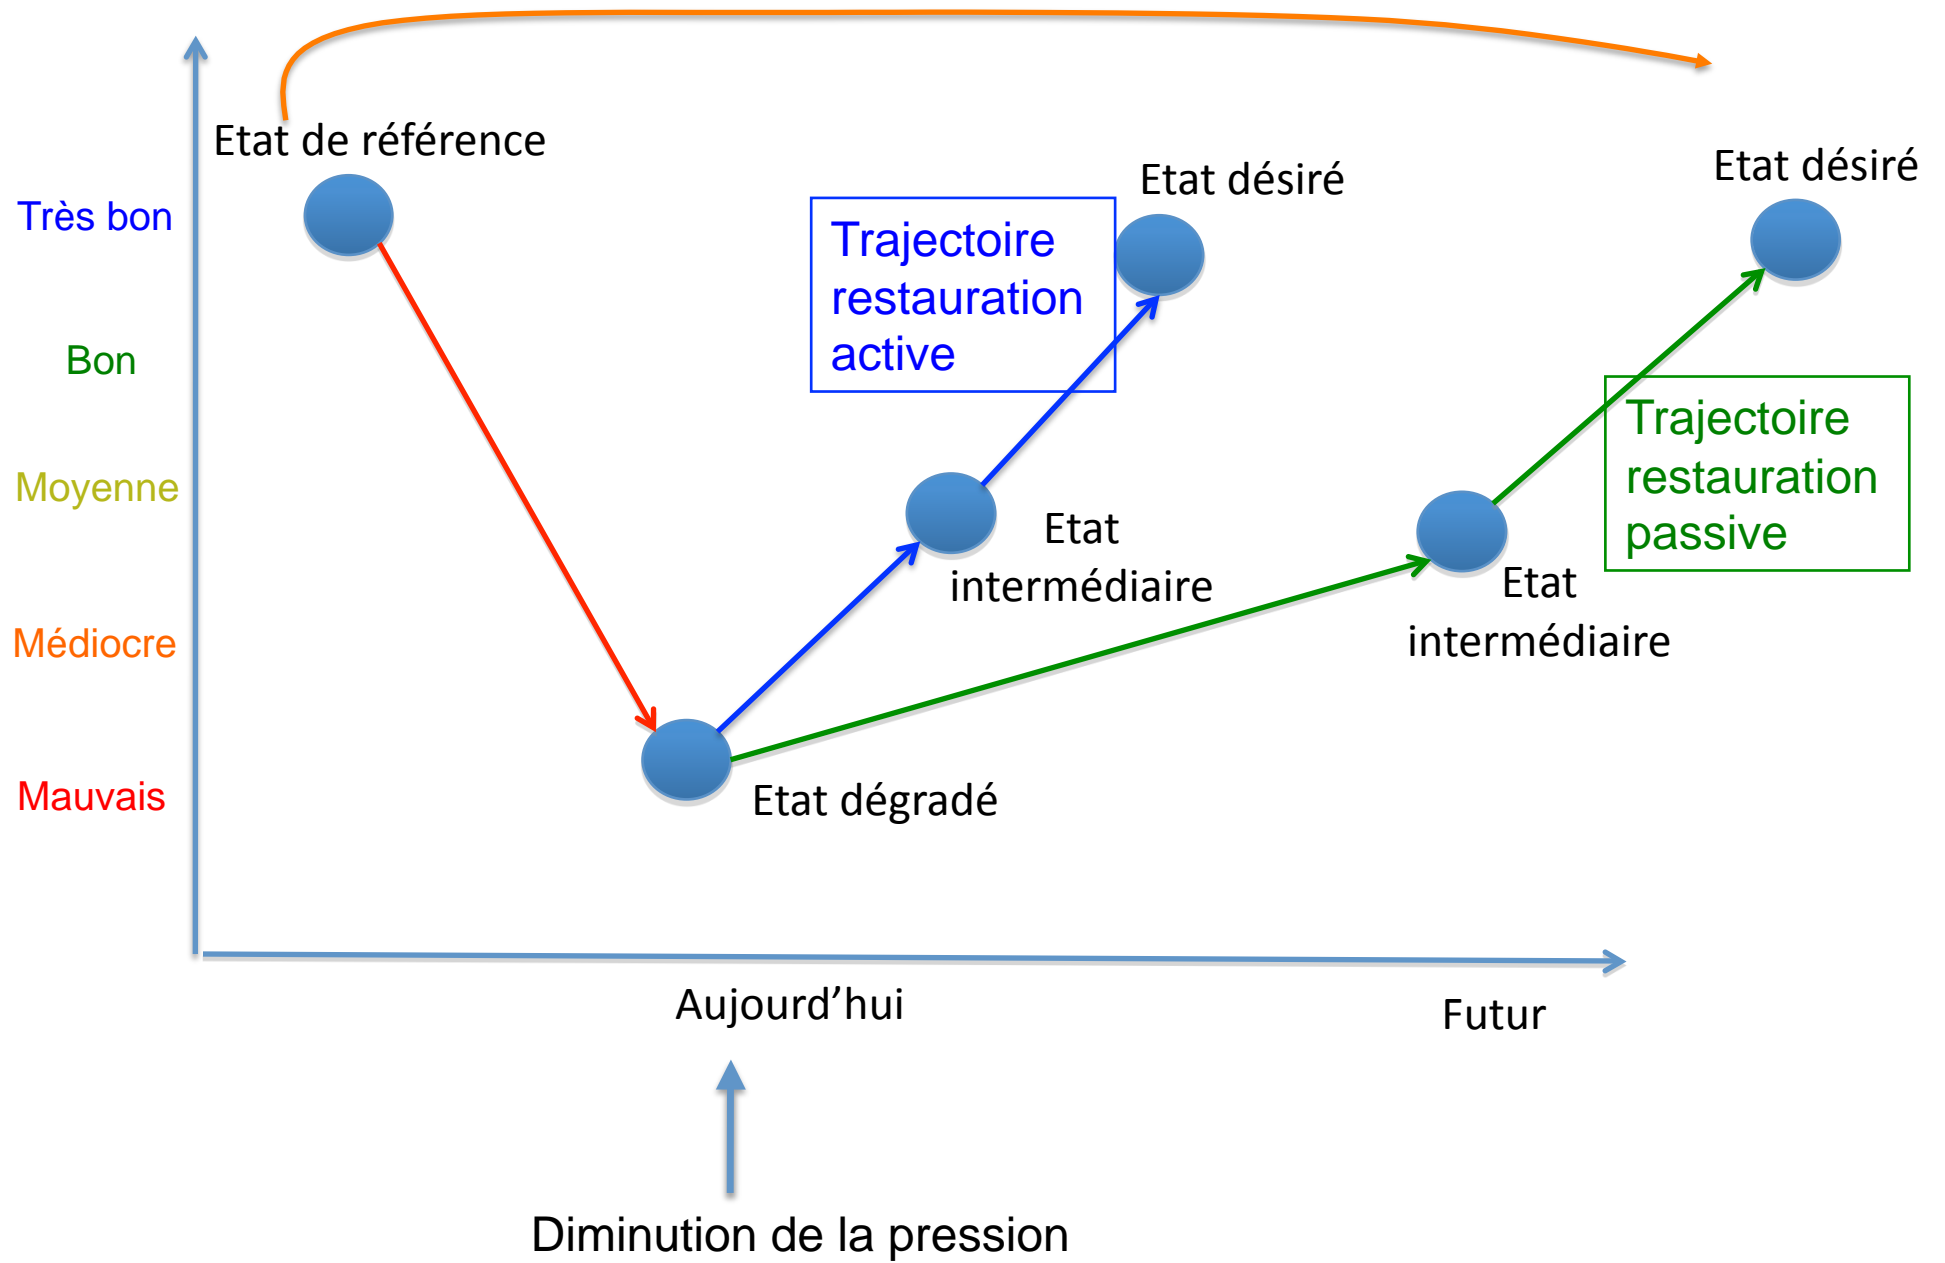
Etat de référence

Etat désiré

Etat désiré

Très bon

Bon

Moyenne

Médiocre

Mauvais

Trajectoire restauration active

Etat intermédiaire

Trajectoire restauration passive

Etat intermédiaire

Etat dégradé

Aujourd'hui

Futur

Diminution de la pression